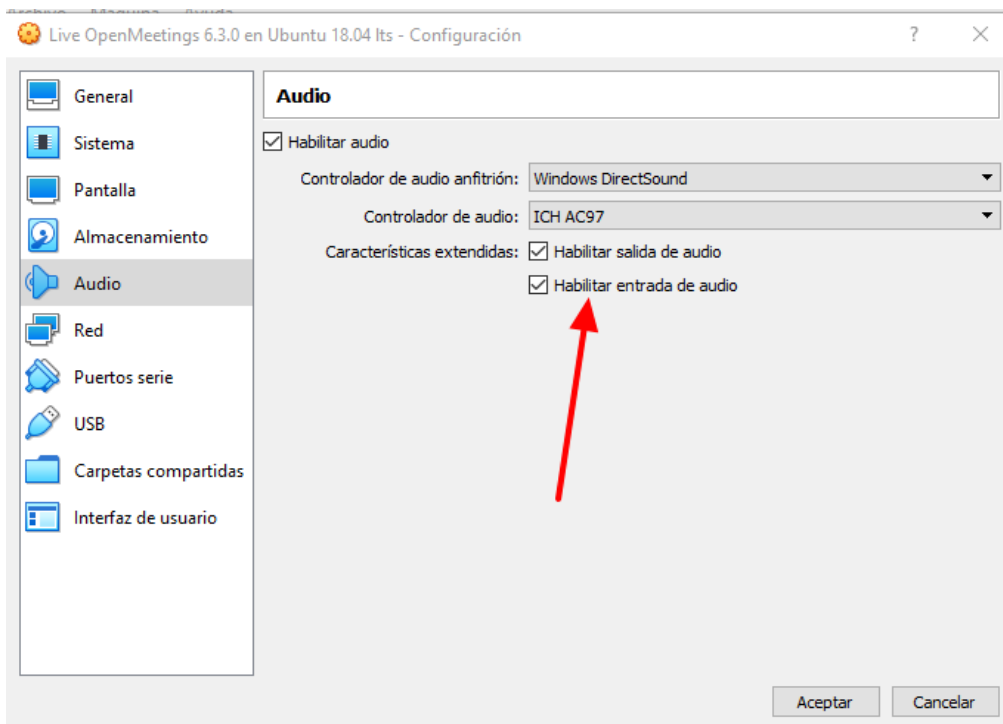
Live OpenMeetings 6.3.0 en Ubuntu 18.04 lts - Configuración

?

General
Sistema
Pantalla
Almacenamiento
Audio
Red
Puertos serie
USB
Carpetas compartidas
Interfaz de usuario

Audio

Habilitar audio

Controlador de audio anfitrión: Windows DirectSound

Controlador de audio: ICH AC97

Características extendidas: Habilitar salida de audio

Habilitar entrada de audio

Aceptar Cancelar